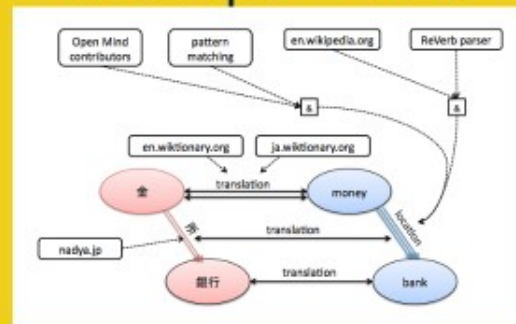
Open Mind contributors

pattern matching

en.wikipedia.org

ReVerb parser

&

&

en.wiktionary.org

ja.wiktionary.org

金

translation

money

translation

所

location

nadya.jp

銀行

translation

bank